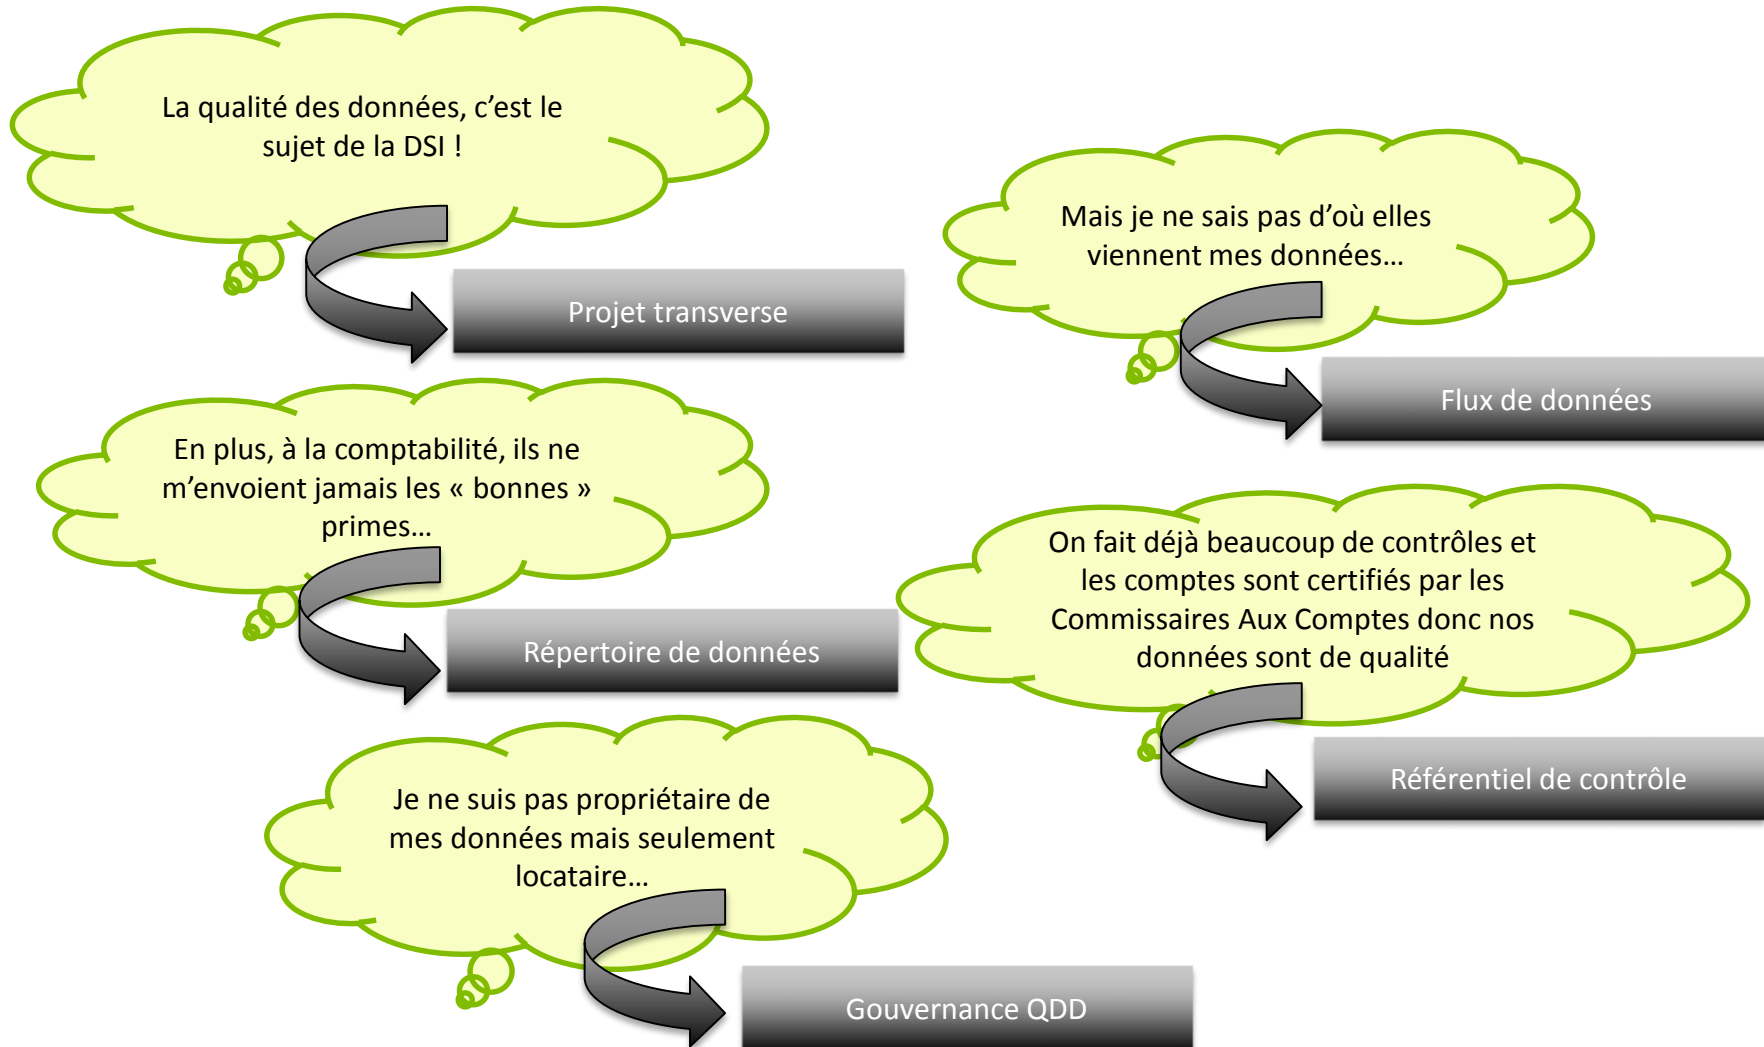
La qualité des données, c'est le sujet de la DSI !

Projet transverse

Mais je ne sais pas d'où elles viennent mes données…

Flux de données

En plus, à la comptabilité, ils ne m'envoient jamais les « bonnes » primes…

Répertoire de données

On fait déjà beaucoup de contrôles et les comptes sont certifiés par les Commissaires Aux Comptes donc nos données sont de qualité

Référentiel de contrôle

Je ne suis pas propriétaire de mes données mais seulement locataire…

Gouvernance QDD